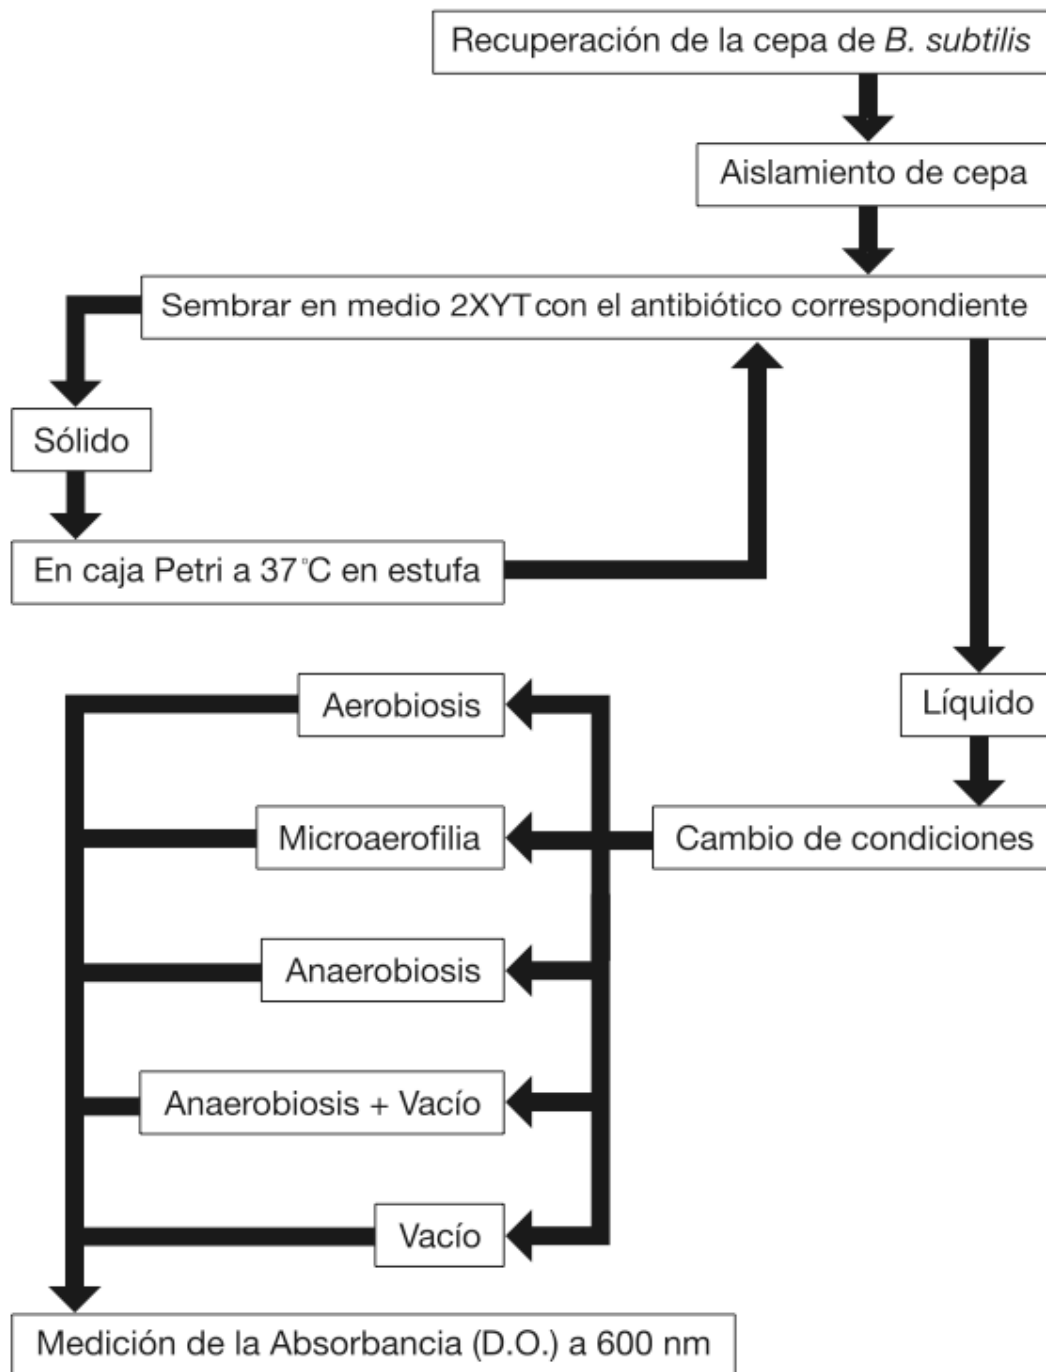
Recuperación de la cepa de B. subtilis

Aislamiento de cepa

Sembrar en medio 2XYT con el antibiótico correspondiente

Sólido

En caja Petri a 37°C en estufa

Líquido

Cambio de condiciones

Aerobiosis

Microaerofilia

Anaerobiosis

Anaerobiosis + Vacío

Vacío

Medición de la Absorbancia (D.O.) a 600 nm